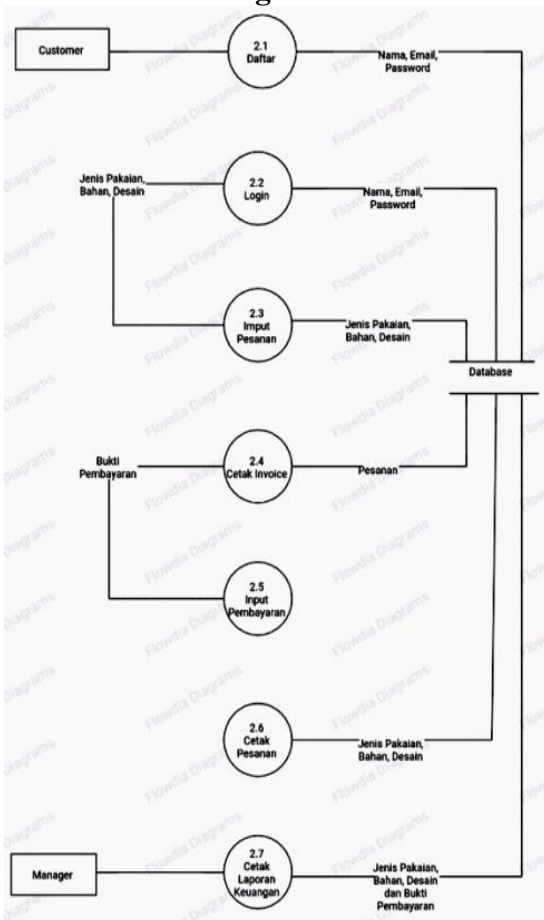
Customer

2.1 Daftar

Nama, Email, Password

Jenis Pakaian, Bahan, Desain

2.2 Login

Nama, Email, Password

2.3 Imput Pesanan

Jenis Pakaian, Bahan, Desain

Database

Bukti Pembayaran

2.4 Cetak Invoice

Pesanan

2.5 Input Pembayaran

2.6 Cetak Pesanan

Jenis Pakaian, Bahan, Desain

Manager

2.7 Cetak Laporan Keuangan

Jenis Pakaian, Bahan, Desain dan Bukti Pembayaran

Flowdia Diagrams